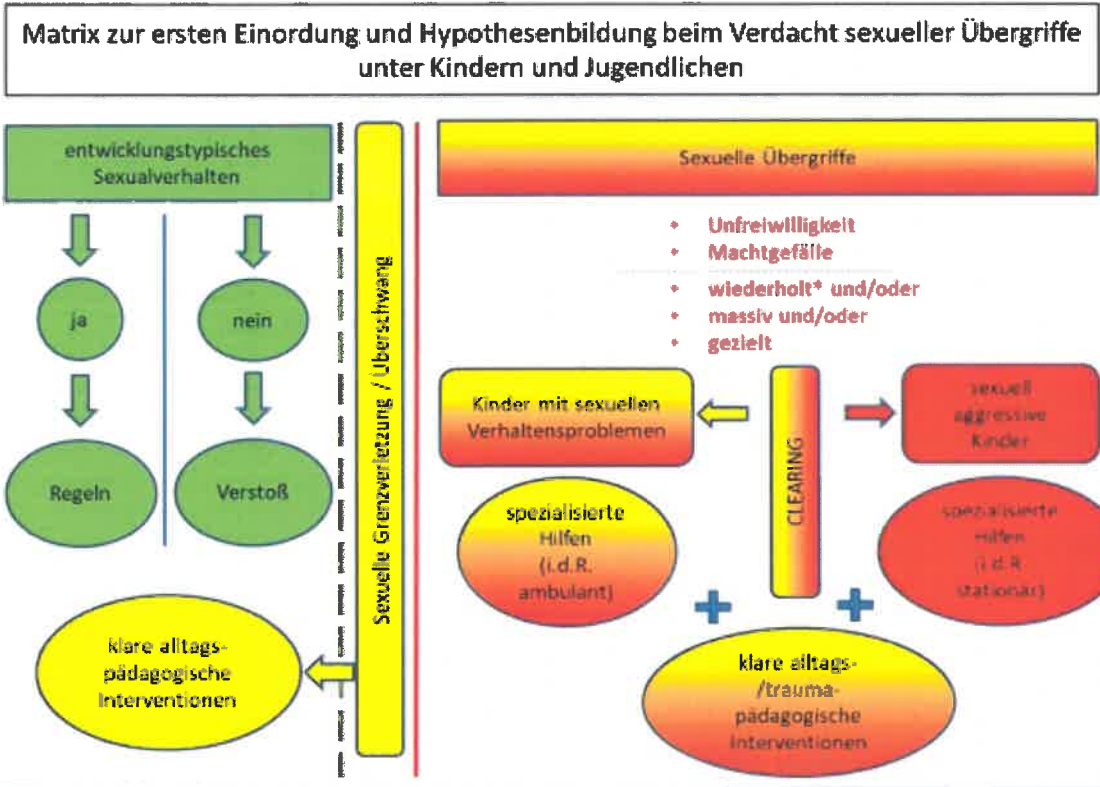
Matrix zur ersten Einordung und Hypothesenbildung beim Verdacht sexueller Übergriffe unter Kindern und Jugendlichen

entwicklungstypisches Sexualverhalten

ja

nein

Regeln

Verstoß

klare alltags-pädagogische Interventionen

Sexuelle Grenzverletzung / Überschwang

Sexuelle Übergriffe

- Unfreiwilligkeit
- Machtgefälle
- wiederholt* und/oder
- massiv und/oder
- gezielt

Kinder mit sexuellen Verhaltensproblemen

CLEARING

sexuell aggressive Kinder

spezialisierte Hilfen (i.d.R. ambulant)

spezialisierte Hilfen (i.d.R. stationär)

klare alltags-/trauma-pädagogische Interventionen